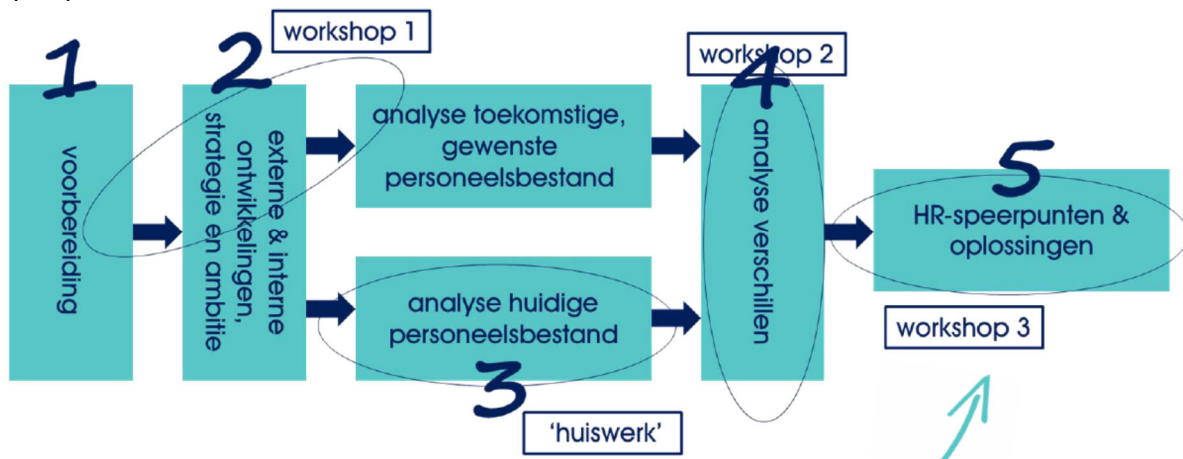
1

voorbereiding

2

workshop 1

externe & interne ontwikkelingen, strategie en ambitie

analyse toekomstige, gewenste personeelsbestand

analyse huidige personeelsbestand

3

'huiswerk'

workshop 2

4

analyse verschillen

5

HR-speerpunten & oplossingen

workshop 3